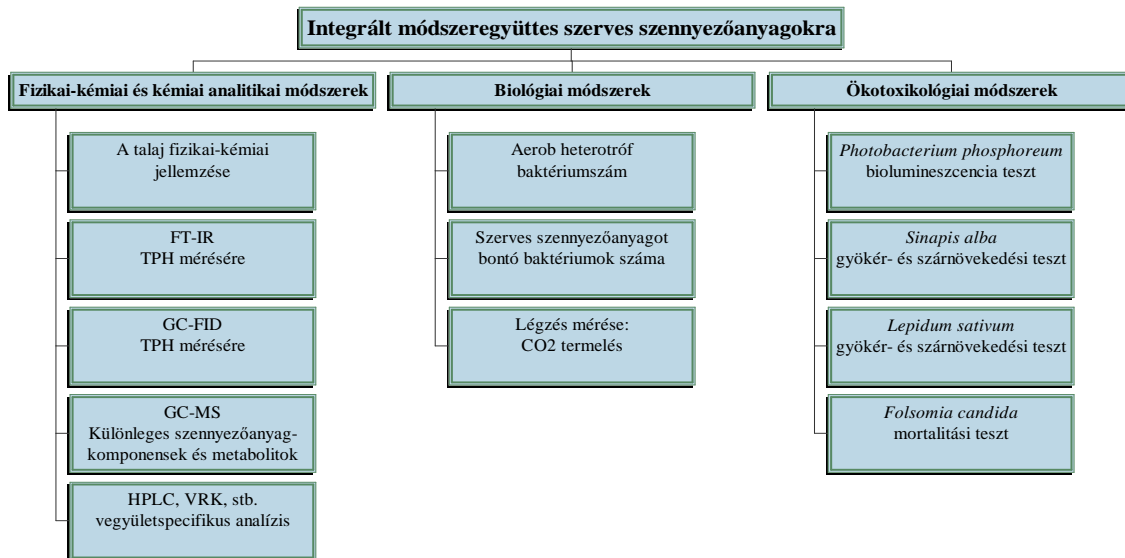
Integrált módszeregyüttes szerves szennyezőanyagokra

Fizikai-kémiai és kémiai analitikai módszerek

A talaj fizikai-kémiai jellemzése

FT-IR
TPH mérésére

GC-FID
TPH mérésére

GC-MS
Különleges szennyezőanyagkomponensek és metabolitok

HPLC, VRK, stb.
vegyületspecifikus analízis

Biológiai módszerek

Aerob heterotróf baktériumszám

Szerves szennyezőanyagot bontó baktériumok száma

Légzés mérése:
CO2 termelés

Ökotoxikológiai módszerek

Photobacterium phosphoreum
biolumineszcencia teszt

Sinapis alba
gyökér- és szárnövekedési teszt

Lepidum sativum
gyökér- és szárnövekedési teszt

Folsomia candida
mortalitási teszt